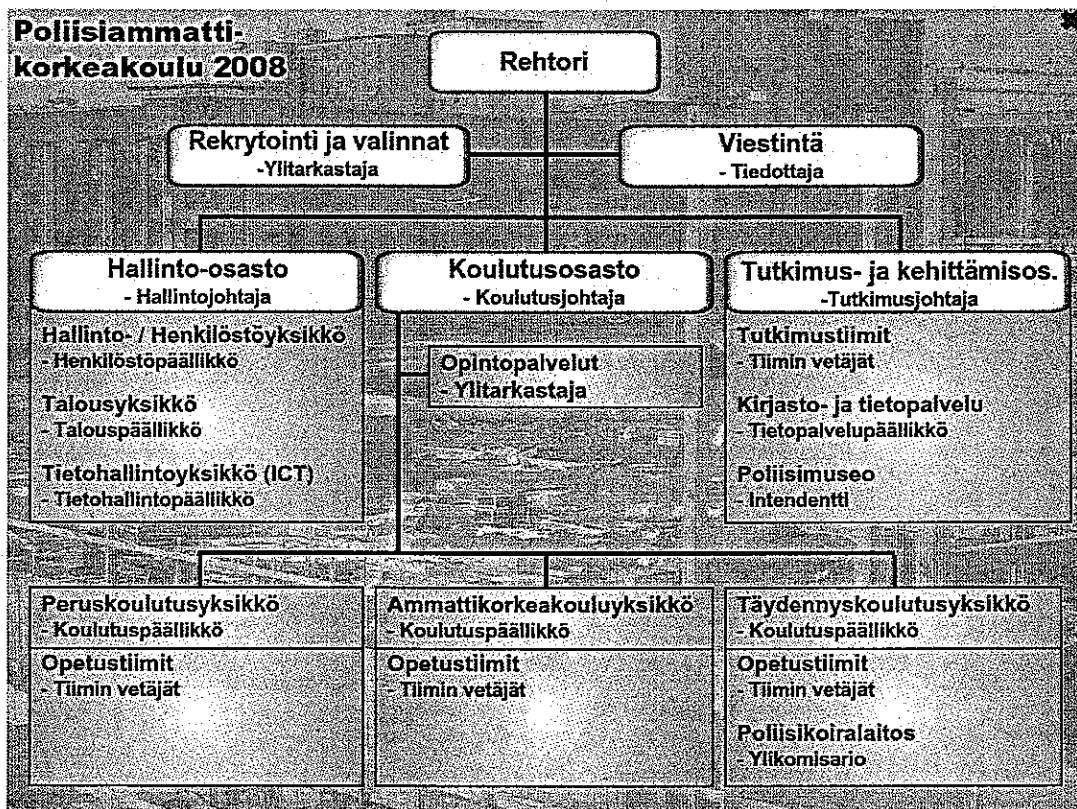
Poliisiammattikorkeakoulu 2008

Rehtori

Rekrytointi ja valinnat
-Ylitarkastaja

Viestintä
- Tiedottaja

Hallinto-osasto
- Hallintojohtaja

Hallinto- / Henkilöstöyksikkö
- Henkilöstöpäällikkö

Talousyksikkö
- Talouspäällikkö

Tietohallintoyksikkö (ICT)
- Tietohallintopäällikkö

Koulutusosasto
- Koulutusjohtaja

Opintopalvelut
- Ylitarkastaja

Tutkimus- ja kehittämisos.
-Tutkimusjohtaja

Tutkimustiimit
- Tiimin vetäjät

Kirjasto- ja tietopalvelu
- Tietopalvelupäällikkö

Poliisimuseo
- Intendentti

Peruskoulutusyksikkö
- Koulutuspäällikkö

Opetustiimit
- Tiimin vetäjät

Ammattikorkeakouluyksikkö
- Koulutuspäällikkö

Opetustiimit
- Tiimin vetäjät

Täydennyskoulutusyksikkö
- Koulutuspäällikkö

Opetustiimit
- Tiimin vetäjät

Poliisikoiralaitos
- Ylikomisario